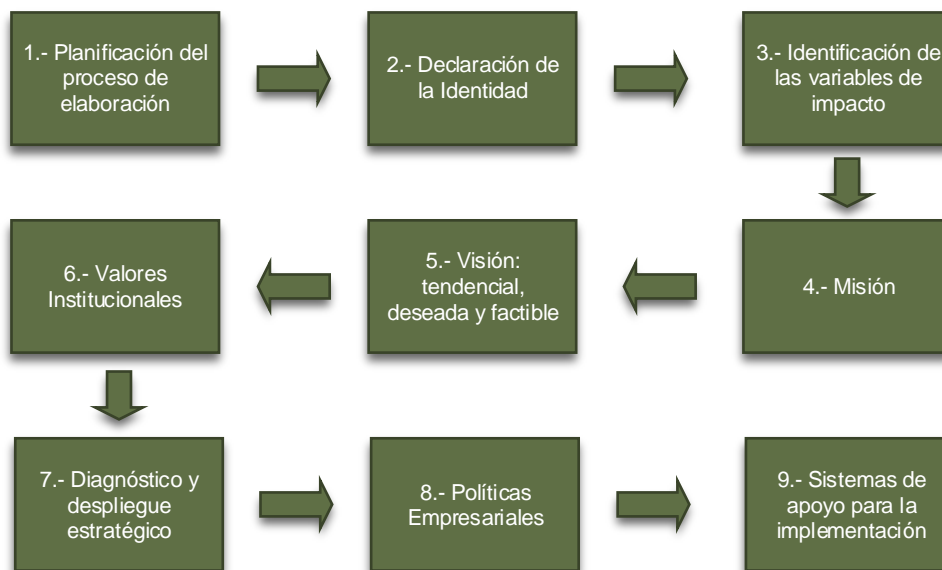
1.- Planificación del proceso de elaboración

2.- Declaración de la Identidad

3.- Identificación de las variables de impacto

4.- Misión

5.- Visión: tendencial, deseada y factible

6.- Valores Institucionales

7.- Diagnóstico y despliegue estratégico

8.- Políticas Empresariales

9.- Sistemas de apoyo para la implementación